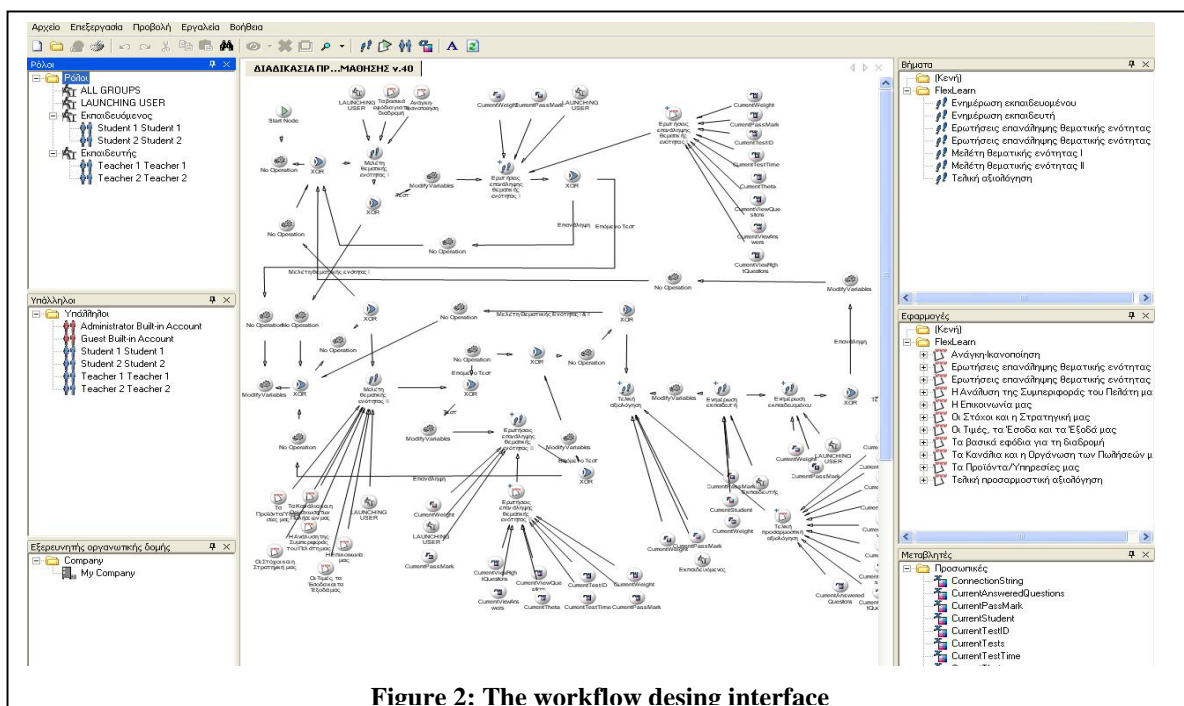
Αρχείο Επεξεργασία Προβολή Εργαλεία Βοήθεια

Ρόλοι

Ρόλοι
ALL GROUPS
LAUNCHING USER
Εκπαιδευόμενος
Student 1 Student 1
Student 2 Student 2
Εκπαιδευτής
Teacher 1 Teacher 1
Teacher 2 Teacher 2

Υπάλληλοι

Υπάλληλοι
Administrator Built-in Account
Guest Built-in Account
Student 1 Student 1
Student 2 Student 2
Teacher 1 Teacher 1
Teacher 2 Teacher 2

Εξερευνητής οργανωτικής δομής

Company
My Company

ΔΙΑΔΙΚΑΣΙΑ ΠΡ...ΜΑΘΗΣΗΣ v.40

Start Node
LAUNCHING USER
Τα βασικά εφόδια για τη διαδρομή
Ανάγκη-Ικανοποίηση
CurrentWeight
CurrentPassMark
LAUNCHING USER
Ερωτήσεις επανάληψης θεματικής ενότητας
CurrentWeight
CurrentPassMark
CurrentTestID
CurrentTestTime
CurrentTheta
CurrentViewQuestions
CurrentViewAnswers
CurrentViewRightQuestions
No Operation
XOR
Μελέτη θεματικής ενότητας I
XOR
Modify Variables
Ερωτήσεις επανάληψης θεματικής ενότητας I
XOR
Τεστ
Επανάληψη
Επόμενο Τεστ
No Operation
No Operation
Μελέτη θεματικής ενότητας I
No Operation
Modify Variables
No Operation
No Operation
Μελέτη θεματικής ενότητας II
XOR
No Operation
No Operation
XOR
No Operation
Modify Variables
XOR
Μελέτη θεματικής ενότητας II
Επόμενο Τεστ
Τεστ
Modify Variables
Ερωτήσεις επανάληψης θεματικής ενότητας II
Modify Variables
Επόμενο Τεστ
No Operation
XOR
Επανάληψη
Τελική αξιολόγηση
Modify Variables
Ενημέρωση εκπαιδευτή
Ενημέρωση εκπαιδευόμενου
XOR
Επανάληψη
Τα Προϊόντα/Υπηρεσίες μας
Τα Κανάλια και η Οργάνωση των Πωλήσεων μας
Η Ανάλυση της Συμπεριφοράς του Πελάτη μας
Η Επικοινωνία μας
Οι Στόχοι και η Στρατηγική μας
Οι Τιμές, τα Έσοδα και τα Έξοδά μας
LAUNCHING USER
CurrentWeight
LAUNCHING USER
CurrentPassMark
Ερωτήσεις επανάληψης θεματικής ενότητας II
CurrentViewRightQuestions
CurrentViewQuestions
CurrentViewAnswers
CurrentTheta
CurrentTestID
CurrentTestTime
CurrentWeight
CurrentPassMark
CurrentPassMark
Εκπαιδευτής
CurrentStudent
CurrentWeight
CurrentWeight
CurrentPassMark
Εκπαιδευόμενος
LAUNCHING USER
CurrentWeight
CurrentPassMark
Τελική προσαρμοστική αξιολόγηση
CurrentAnsweredQuestions

Βήματα

(Κενή)
FlexLearn
Ενημέρωση εκπαιδευομένου
Ενημέρωση εκπαιδευτή
Ερωτήσεις επανάληψης θεματικής ενότητας
Ερωτήσεις επανάληψης θεματικής ενότητας
Μελέτη θεματικής ενότητας I
Μελέτη θεματικής ενότητας II
Τελική αξιολόγηση

Εφαρμογές

(Κενή)
FlexLearn
Ανάγκη-Ικανοποίηση
Ερωτήσεις επανάληψης θεματικής ενότητας
Ερωτήσεις επανάληψης θεματικής ενότητας
Η Ανάλυση της Συμπεριφοράς του Πελάτη μα
Η Επικοινωνία μας
Οι Στόχοι και η Στρατηγική μας
Οι Τιμές, τα Έσοδα και τα Έξοδά μας
Τα βασικά εφόδια για τη διαδρομή
Τα Κανάλια και η Οργάνωση των Πωλήσεων μ
Τα Προϊόντα/Υπηρεσίες μας
Τελική προσαρμοστική αξιολόγηση

Μεταβλητές

Προσωπικές
ConnectionString
CurrentAnsweredQuestions
CurrentPassMark
CurrentStudent
CurrentTestID
CurrentTests
CurrentTestTime

Figure 2: The workflow desing interface